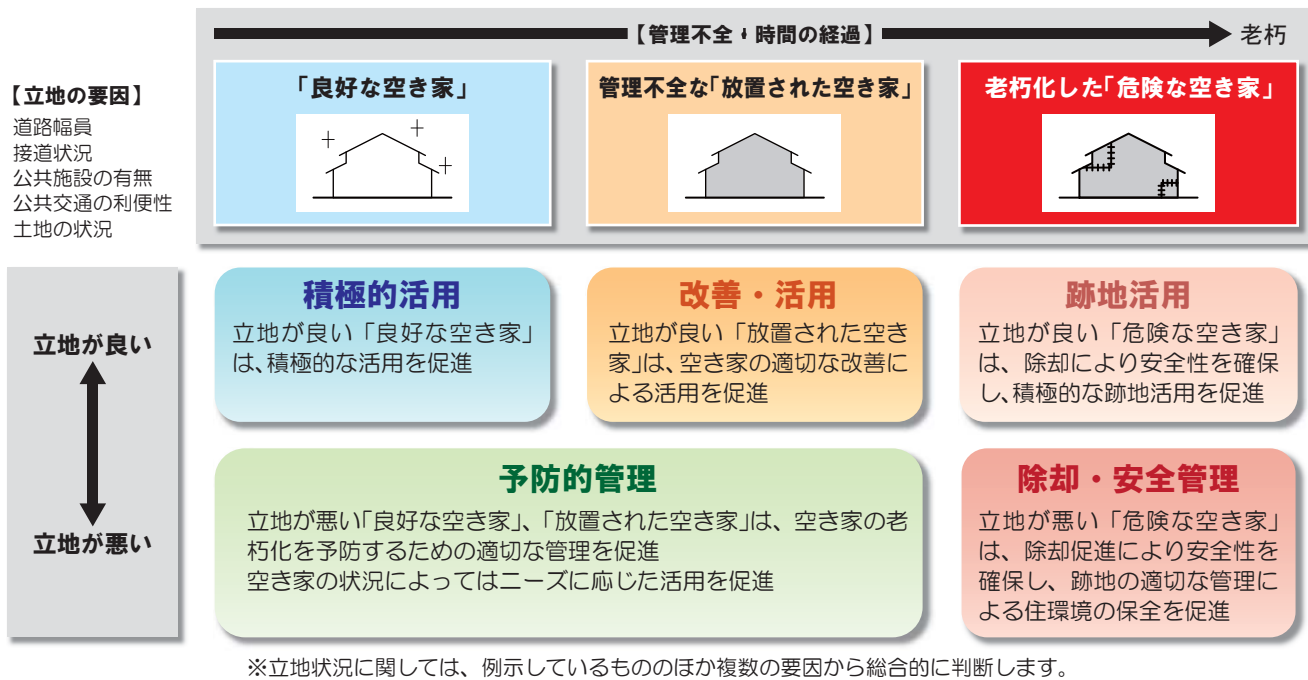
【管理不全・時間の経過】 老朽

【立地の要因】
道路幅員
接道状況
公共施設の有無
公共交通の利便性
土地の状況

「良好な空き家」

管理不全な「放置された空き家」

老朽化した「危険な空き家」

立地が良い

立地が悪い

積極的活用
立地が良い「良好な空き家」は、積極的な活用を促進

改善・活用
立地が良い「放置された空き家」は、空き家の適切な改善による活用を促進

跡地活用
立地が良い「危険な空き家」は、除却により安全性を確保し、積極的な跡地活用を促進

予防的管理
立地が悪い「良好な空き家」、「放置された空き家」は、空き家の老朽化を予防するための適切な管理を促進
空き家の状況によってはニーズに応じた活用を促進

除却・安全管理
立地が悪い「危険な空き家」は、除却促進により安全性を確保し、跡地の適切な管理による住環境の保全を促進

※立地状況に関しては、例示しているもののほか複数の要因から総合的に判断します。